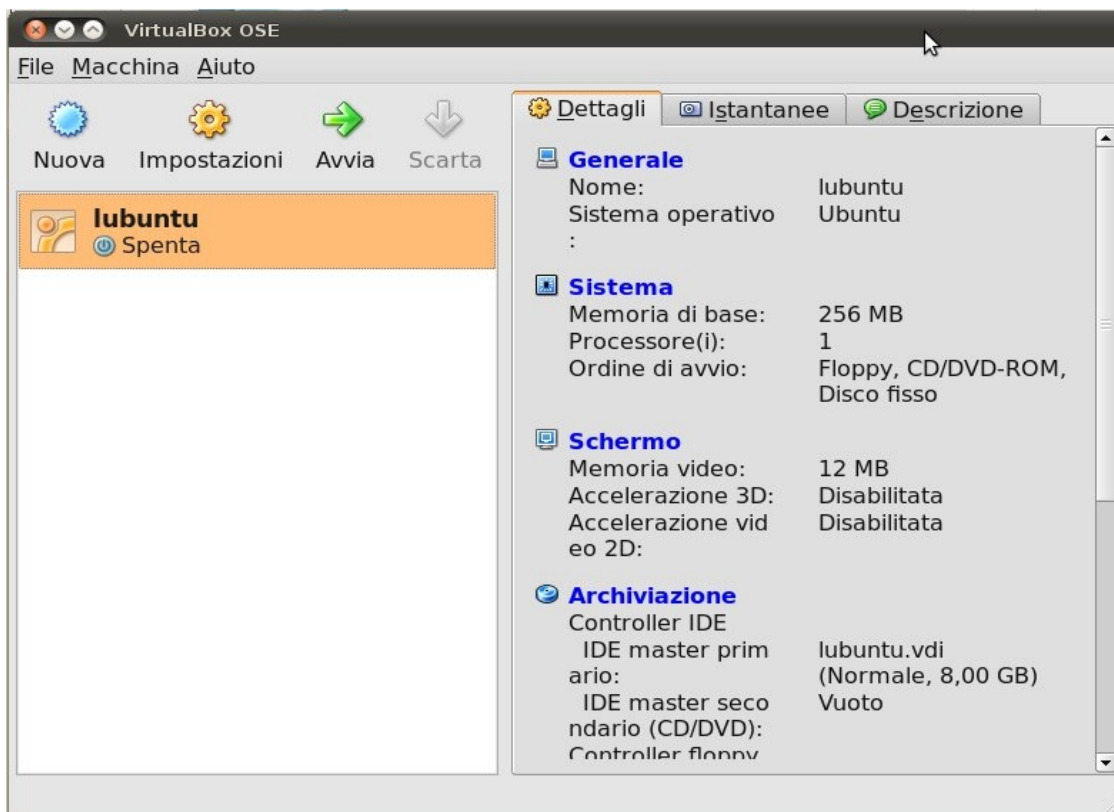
VirtualBox OSE

File Macchina Aiuto

Nuova Impostazioni Avvia Scarta

lubuntu
Spenta

Dettagli | Istantanee | Descrizione

Generale
Nome: lubuntu
Sistema operativo: Ubuntu

Sistema
Memoria di base: 256 MB
Processore(i): 1
Ordine di avvio: Floppy, CD/DVD-ROM, Disco fisso

Schermo
Memoria video: 12 MB
Accelerazione 3D: Disabilitata
Accelerazione video 2D: Disabilitata

Archiviazione
Controller IDE
IDE master primario: lubuntu.vdi (Normale, 8,00 GB)
IDE master secondario (CD/DVD): Vuoto
Controller floppy